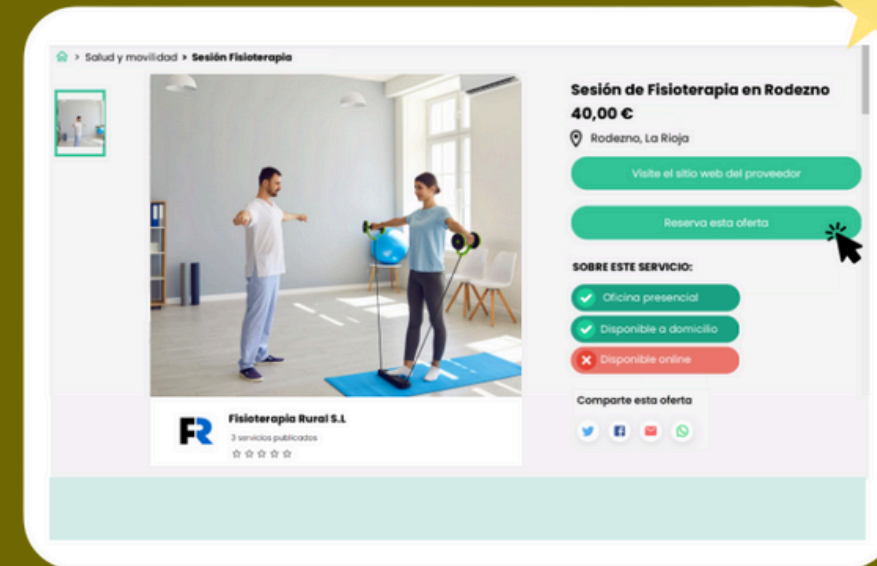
> Salud y movilidad > Sesión Fisioterapia

Sesión de Fisioterapia en Rodezno
40,00 €
Rodezno, La Rioja

Visite el sitio web del proveedor

Reserva esta oferta

SOBRE ESTE SERVICIO:
Oficina presencial
Disponible a domicilio
Disponible online

Comparte esta oferta

FR
Fisioterapia Rural S.L
3 servicios publicados